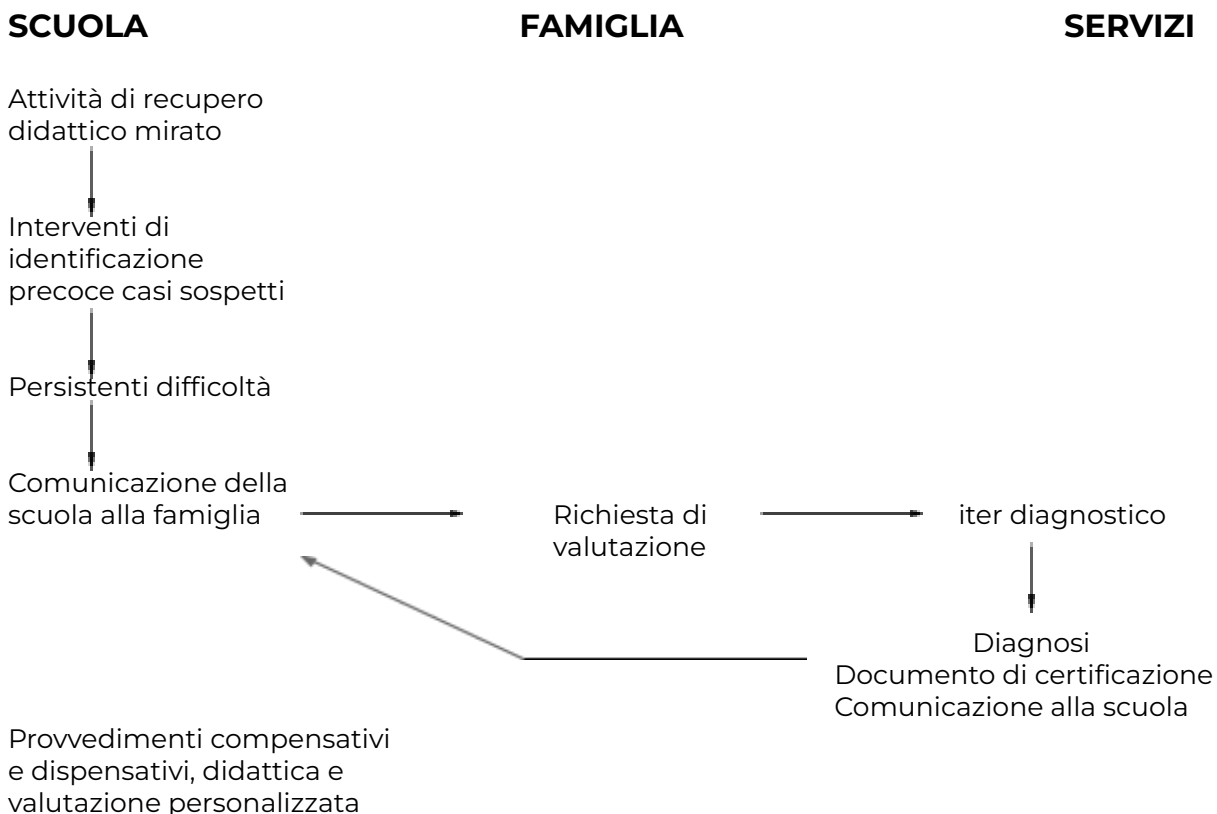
SCUOLA

FAMIGLIA

SERVIZI

Attività di recupero didattico mirato

Interventi di identificazione precoce casi sospetti

Persistenti difficoltà

Comunicazione della scuola alla famiglia

Richiesta di valutazione

iter diagnostico

Diagnosi
Documento di certificazione
Comunicazione alla scuola

Provvedimenti compensativi e dispensativi, didattica e valutazione personalizzata